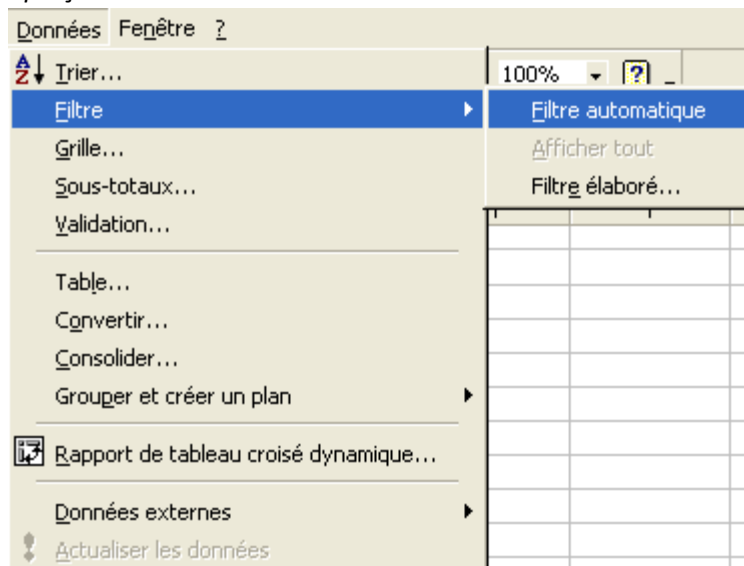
Données Fenêtre ?

Trier...
Filtre
Grille...
Sous-totaux...
Validation...
Table...
Convertir...
Consolider...
Grouper et créer un plan
Rapport de tableau croisé dynamique...
Données externes
Actualiser les données

100%
?

Filtre automatique
Afficher tout
Filtre élaboré...